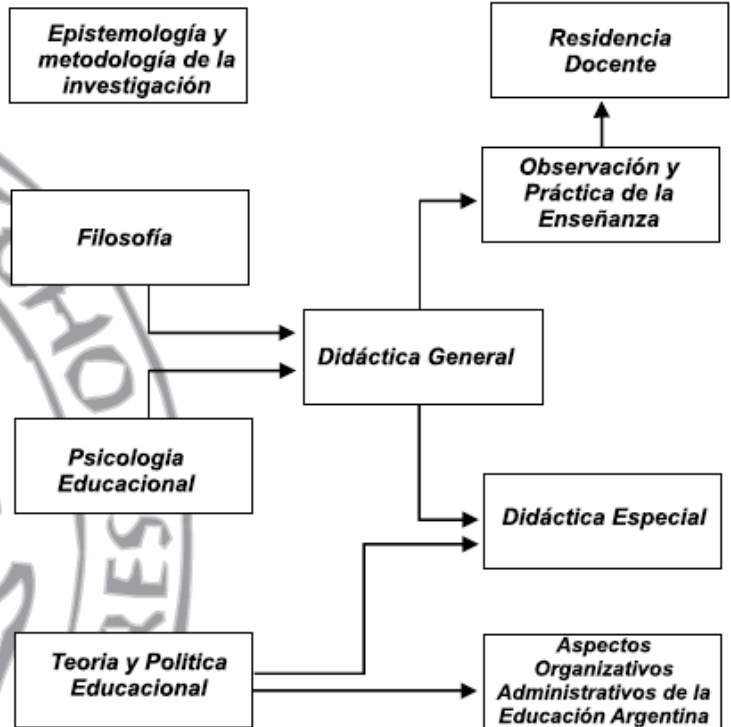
Epistemología y metodología de la investigación

Residencia Docente

Observación y Práctica de la Enseñanza

Filosofía

Didáctica General

Psicologia Educacional

Didáctica Especial

Teoria y Política Educacional

Aspectos Organizativos Administrativos de la Educación Argentina